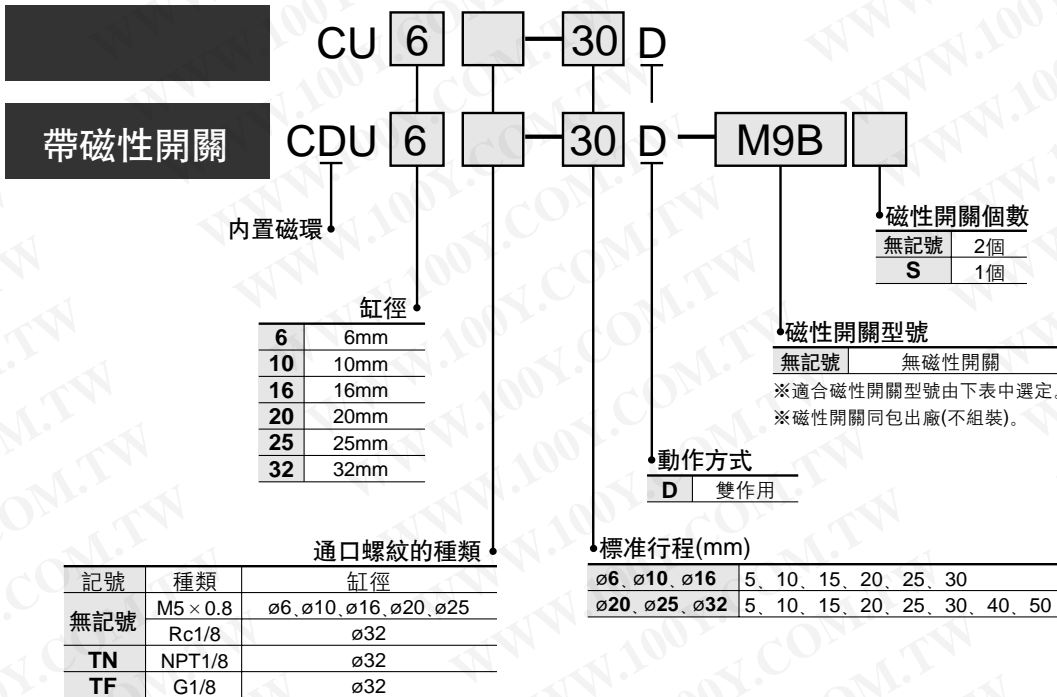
CU 6 — 30 D

帶磁性開關 CDU 6 — 30 D — M9B

內置磁環

磁性開關個數

| 無記號 | 2個 |
|---|---|
| S | 1個 |

缸徑

| 6 | 6mm |
|---|---|
| 10 | 10mm |
| 16 | 16mm |
| 20 | 20mm |
| 25 | 25mm |
| 32 | 32mm |

磁性開關型號

| 無記號 | 無磁性開關 |
|---|---|

※適合磁性開關型號由下表中選定。
※磁性開關同包出廠(不組裝)。

動作方式

| D | 雙作用 |
|---|---|

通口螺紋的種類

| 記號 | 種類 | 缸徑 |
|---|---|---|
| 無記號 | M5 × 0.8 | ø6、ø10、ø16、ø20、ø25 |
| 無記號 | Rc1/8 | ø32 |
| TN | NPT1/8 | ø32 |
| TF | G1/8 | ø32 |

標准行程(mm)

| ø6、ø10、ø16 | 5、10、15、20、25、30 |
|---|---|
| ø20、ø25、ø32 | 5、10、15、20、25、30、40、50 |

WWW.100Y.COM.TW